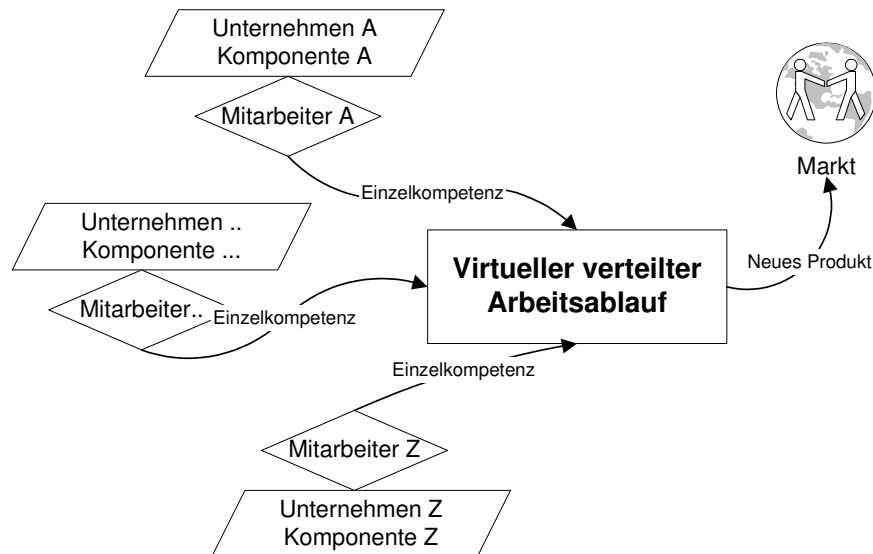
Unternehmen A
Komponente A

Mitarbeiter A

Einzelkompetenz

Markt

Unternehmen ..
Komponente ...

Mitarbeiter..

Einzelkompetenz

**Virtueller verteilter Arbeitsablauf**

Neues Produkt

Einzelkompetenz

Mitarbeiter Z

Unternehmen Z
Komponente Z